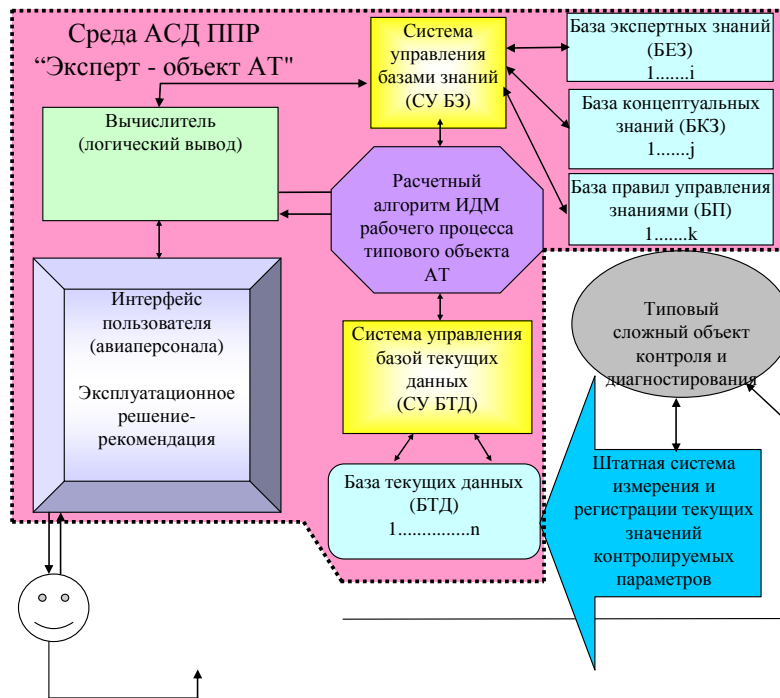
Среда АСД ППР
"Эксперт - объект АТ"

Система управления базами знаний (СУ БЗ)

База экспертных знаний (БЕЗ)
1.......i

База концептуальных знаний (БКЗ)
1.......j

База правил управления знаниями (БП)
1.......k

Вычислитель (логический вывод)

Расчетный алгоритм ИДМ рабочего процесса типового объекта АТ

Интерфейс пользователя (авиаперсонала)

Эксплуатационное решение-рекомендация

Система управления базой текущих данных (СУ БТД)

База текущих данных (БТД)
1...............n

Типовый сложный объект контроля и диагностирования

Штатная система измерения и регистрации текущих значений контролируемых параметров